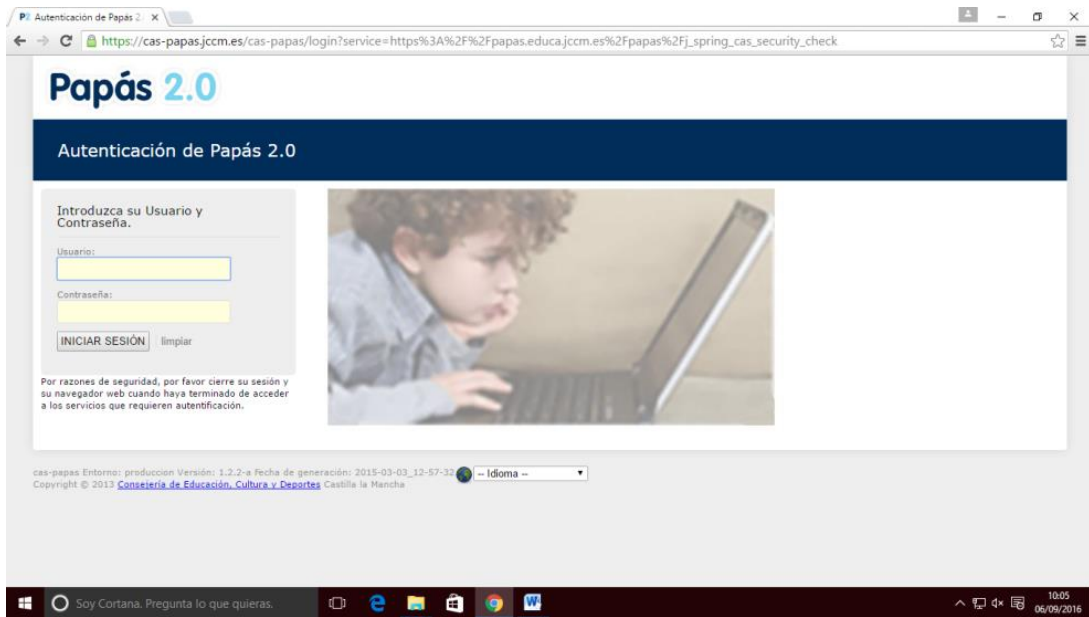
Autenticación de Papás 2.

https://cas-papas.jccm.es/cas-papas/login?service=https%3A%2F%2Fpapas.educa.jccm.es%2Fpapas%2Fj_spring_cas_security_check

Papás 2.0

Autenticación de Papás 2.0

Introduzca su Usuario y Contraseña.

Usuario:

Contraseña:

INICIAR SESIÓN limpiar

Por razones de seguridad, por favor cierre su sesión y su navegador web cuando haya terminado de acceder a los servicios que requieren autentificación.

cas-papas Entorno: produccion Versión: 1.2.2-a Fecha de generación: 2015-03-03_12-57-32 -- Idioma --
Copyright © 2013 Consejería de Educación, Cultura y Deportes Castilla la Mancha

Soy Cortana. Pregunta lo que quieras.

10:05
06/09/2016